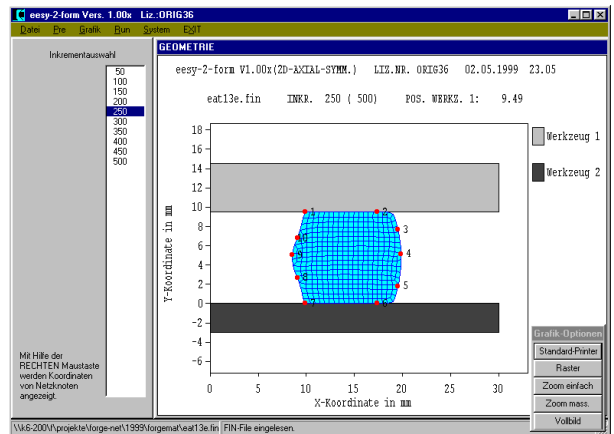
eesy-2-form Vers. 1.00x Liz.:ORIG36

Datei Pre Grafik Run System EXIT

Inkrementauswahl

50
100
150
200
250
300
350
400
450
500

Mit Hilfe der RECHTEN Maustaste werden Koordinaten von Netzknoten angezeigt.

GEOMETRIE

eesy-2-form V1.00x(2D-AXIAL-SYMM.) LIZ.NR. ORIG36 02.05.1999 23.05

eat13e.fin INKR. 250 ( 500) POS. WERKZ. 1: 9.49

Werkzeug 1

Werkzeug 2

Y-Koordinate in mm

X-Koordinate in mm

18
16
14
12
10
8
6
4
2
0
-2
-4
-6

0 5 10 15 20 25 30

1 2 3 4 5 6 7 8 9

Grafik-Optionen
Standard-Printer
Raster
Zoom einfach
Zoom mass.
Vollbild

\\k6-200\f\projekte\forge-net\1999\forgemat\eat13e.fin FIN-File eingelesen.